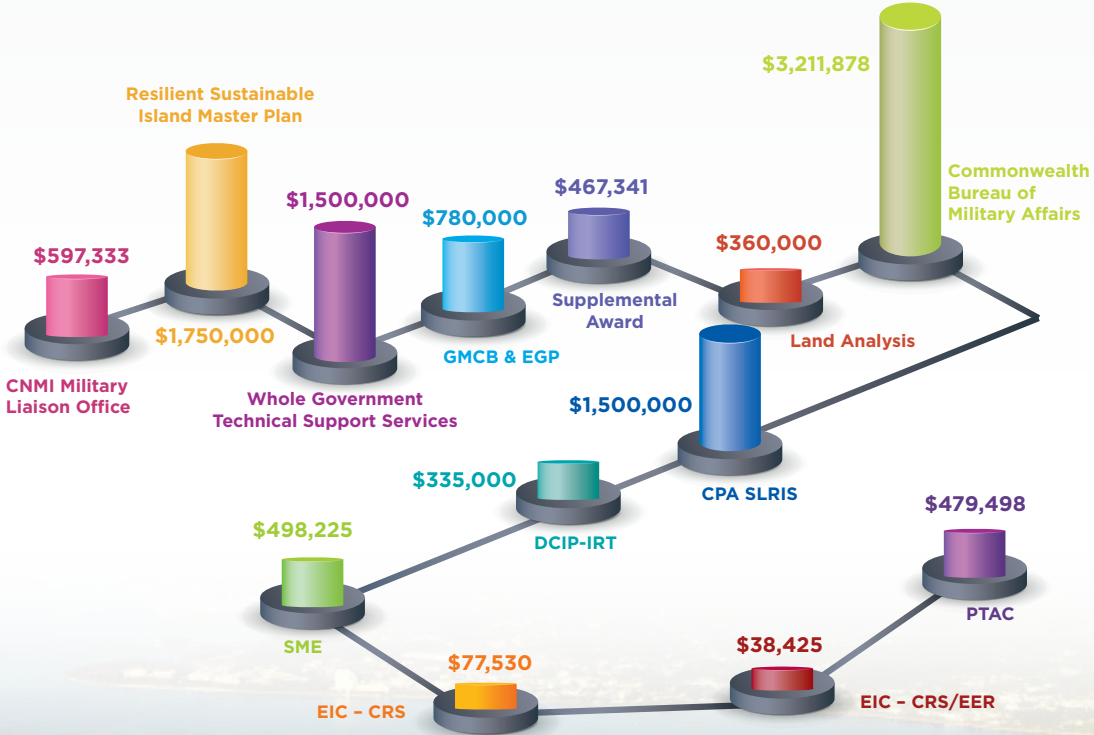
$597,333
CNMI Military Liaison Office

Resilient Sustainable Island Master Plan
$1,750,000

$1,500,000
Whole Government Technical Support Services

$780,000
GMCB & EGP

$467,341
Supplemental Award

$360,000
Land Analysis

$3,211,878
Commonwealth Bureau of Military Affairs

$1,500,000
CPA SLRIS

$335,000
DCIP-IRT

$498,225
SME

$77,530
EIC – CRS

$38,425
EIC – CRS/EER

$479,498
PTAC